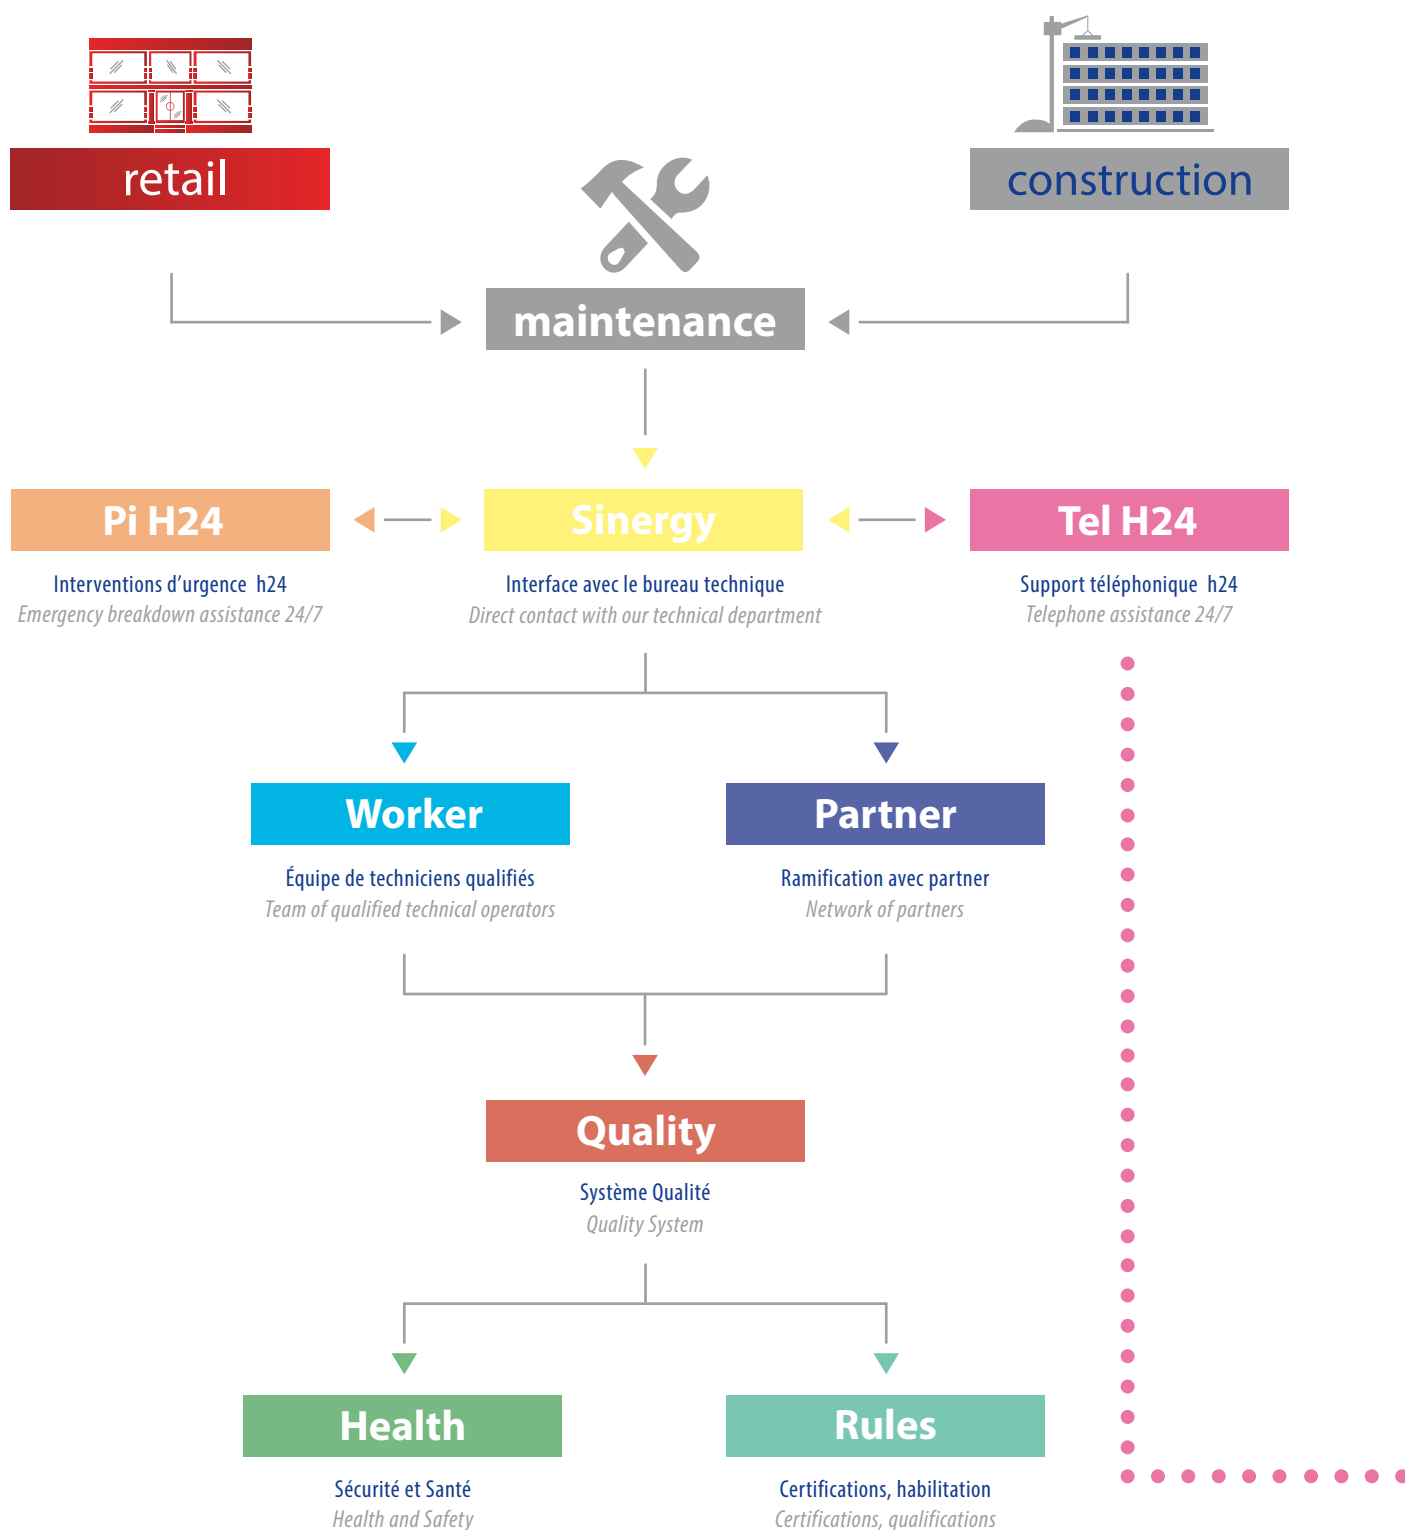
retail

construction

maintenance

Pi H24

Interventions d’urgence h24
Emergency breakdown assistance 24/7

Sinergy

Interface avec le bureau technique
Direct contact with our technical department

Tel H24

Support téléphonique h24
Telephone assistance 24/7

Worker

Équipe de techniciens qualifiés
Team of qualified technical operators

Partner

Ramification avec partner
Network of partners

Quality

Système Qualité
Quality System

Health

Sécurité et Santé
Health and Safety

Rules

Certifications, habilitation
Certifications, qualifications